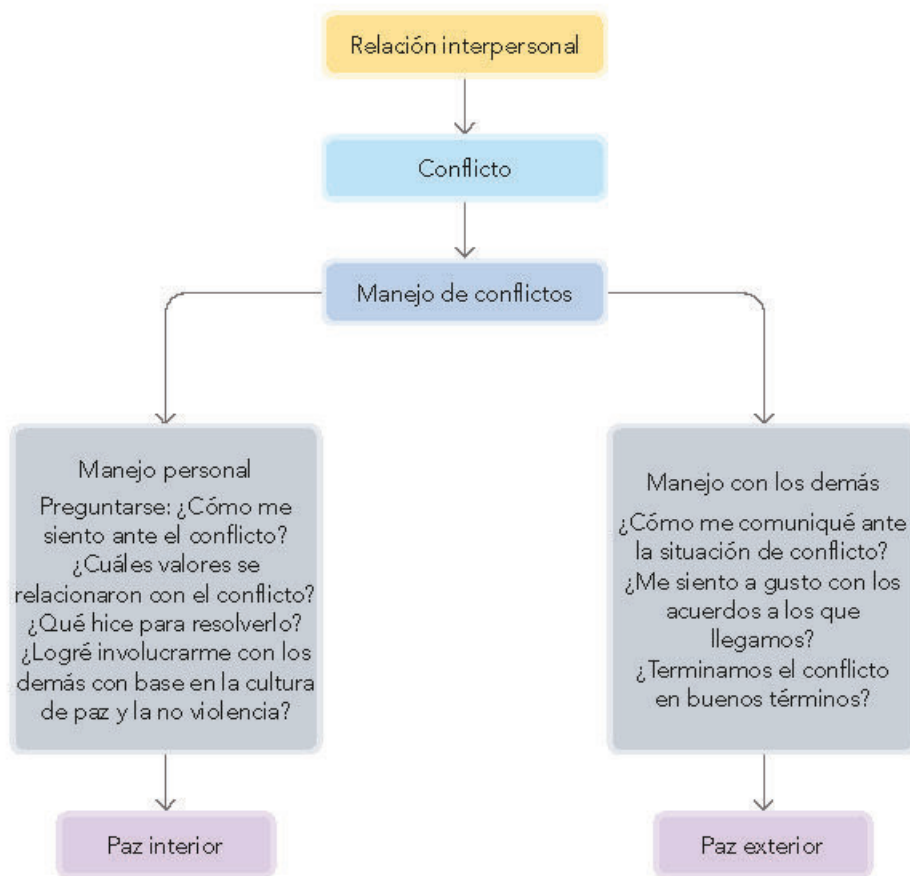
Relación interpersonal

Conflicto

Manejo de conflictos

Manejo personal
Preguntarse: ¿Cómo me siento ante el conflicto? ¿Cuáles valores se relacionaron con el conflicto? ¿Qué hice para resolverlo? ¿Logré involucrarme con los demás con base en la cultura de paz y la no violencia?

Paz interior

Manejo con los demás
¿Cómo me comuniqué ante la situación de conflicto? ¿Me siento a gusto con los acuerdos a los que llegamos? ¿Terminamos el conflicto en buenos términos?

Paz exterior